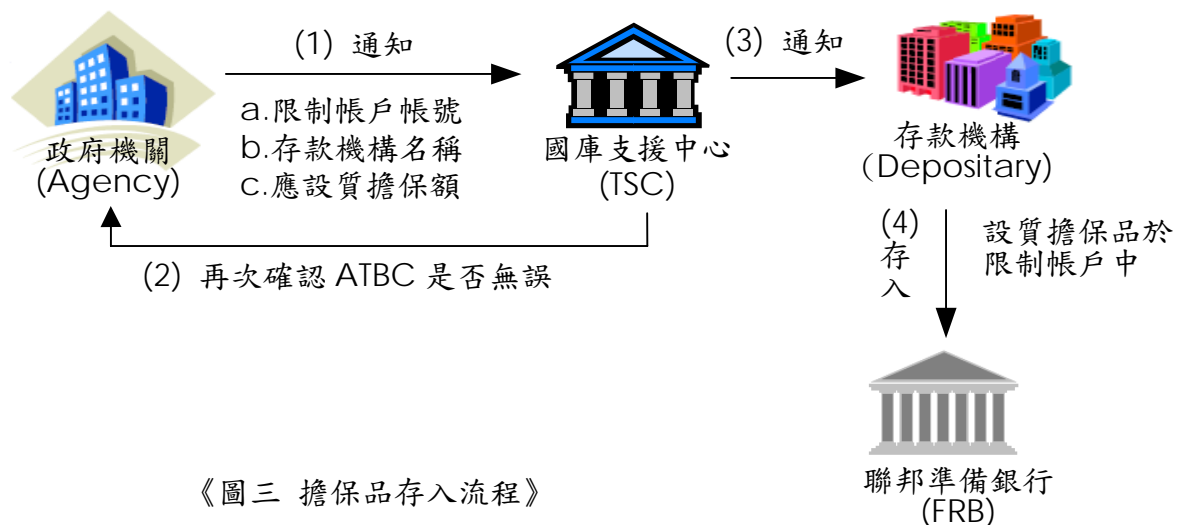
(1) 通知

a.限制帳戶帳號
b.存款機構名稱
c.應設質擔保額

政府機關
(Agency)

國庫支援中心
(TSC)

(3) 通知

存款機構
(Depository)

(2) 再次確認 ATBC 是否無誤

(4)
存
入

設質擔保品於
限制帳戶中

聯邦準備銀行
(FRB)

《圖三 擔保品存入流程》